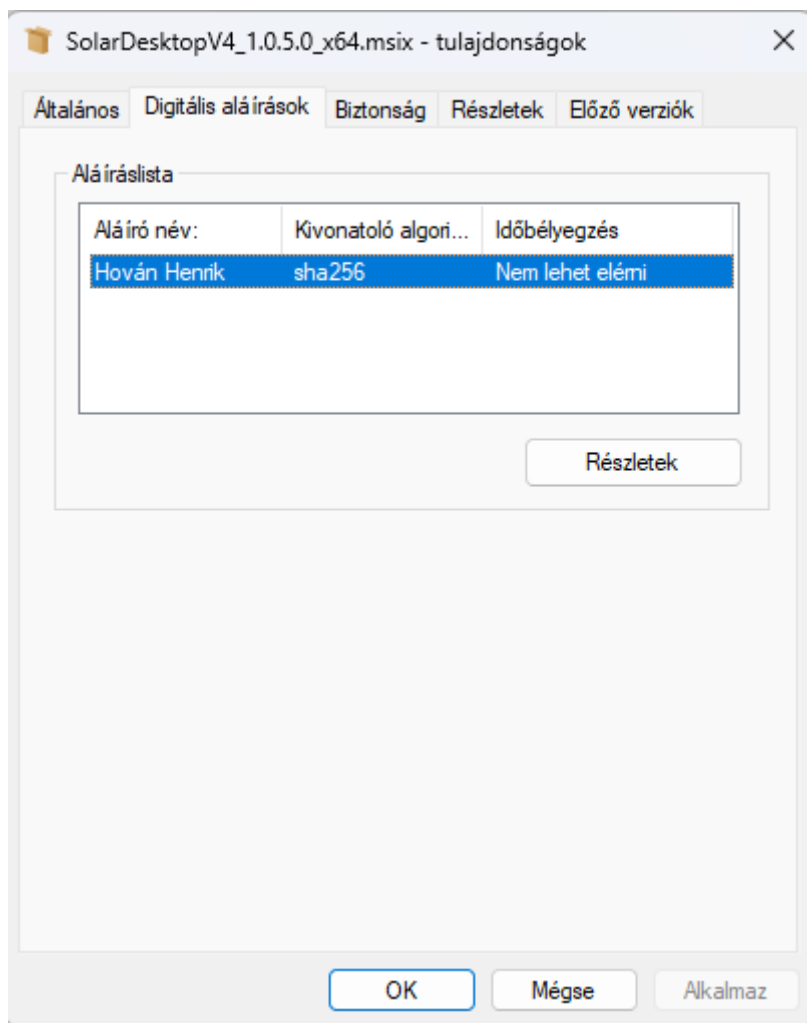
SolarDesktopV4_1.0.5.0_x64.msix - tulajdonságok

×

Általános | Digitális aláírások | Biztonság | Részletek | Előző verziók

Aláíráslista

| Aláíró név: | Kivonatoló algori... | Időbélyegzés |
|---|---|---|
| Hován Henrik | sha256 | Nem lehet elérni |

Részletek

OK | Mégse | Alkalmaz